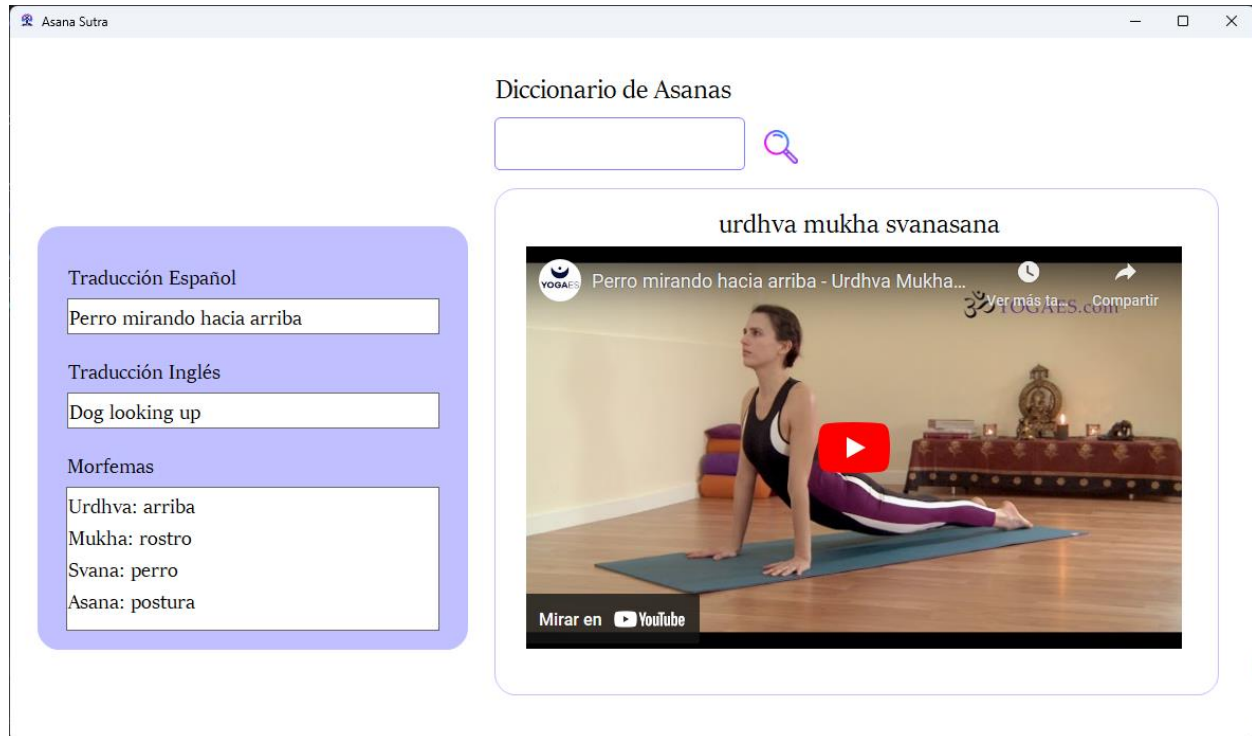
Asana Sutra

Diccionario de Asanas

Traducción Español

Perro mirando hacia arriba

Traducción Inglés

Dog looking up

Morfemas

Urdhva: arriba
Mukha: rostro
Svana: perro
Asana: postura

urdhva mukha svanasana

YOGAES Perro mirando hacia arriba - Urdhva Mukha...

Ver más ta... Compartir

YOGAES.com

Mirar en YouTube